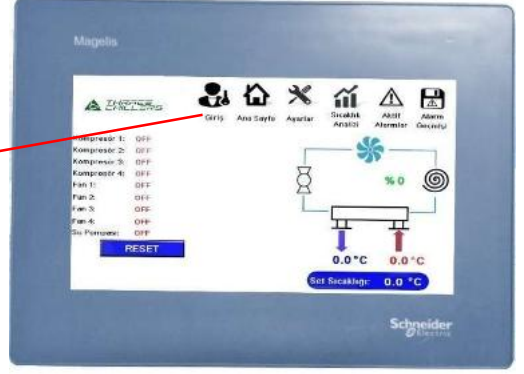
Magelis

THERMO CHILLERS

Giriş
Ana Sayfa
Ayarlar
Sıcaklık Analizi
Aktif Alarmlar
Alarm Geçmişi

Kompresör 1: OFF
Kompresör 2: OFF
Kompresör 3: OFF
Kompresör 4: OFF
Fan 1: OFF
Fan 2: OFF
Fan 3: OFF
Fan 4: OFF
Su Pompası: OFF

RESET

% 0

0.0 °C
0.0 °C

Set Sıcaklığı: 0.0 °C

Schneider Electric